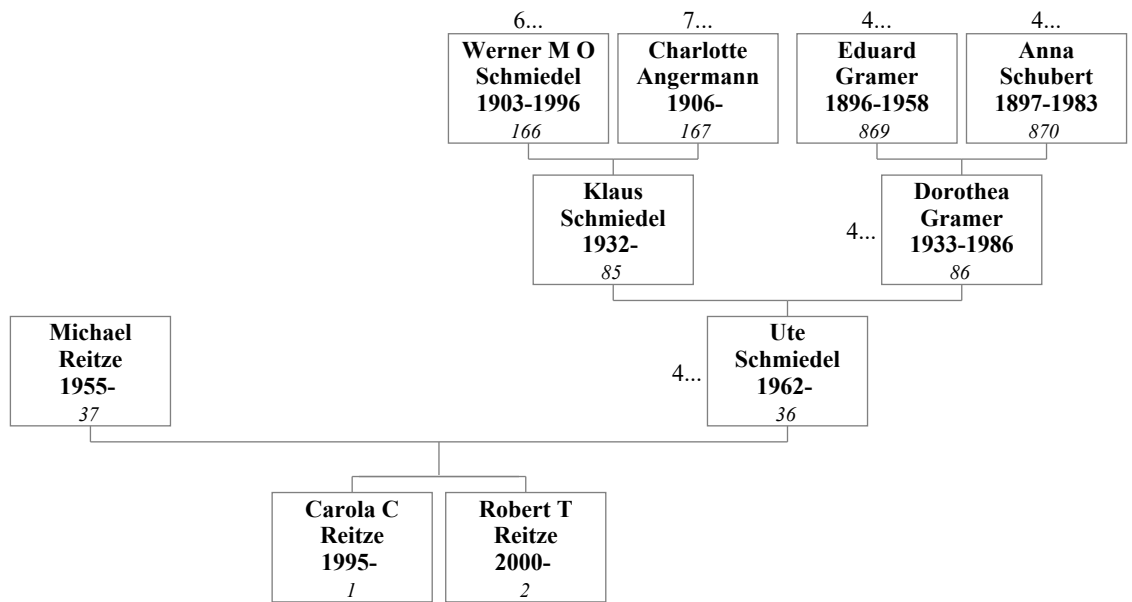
6...
Werner M O Schmiedel 1903-1996
166

7...
Charlotte Angermann 1906-
167

4...
Eduard Gramer 1896-1958
869

4...
Anna Schubert 1897-1983
870

Klaus Schmiedel 1932-
85

4...
Dorothea Gramer 1933-1986
86

Michael Reitze 1955-
37

4...
Ute Schmiedel 1962-
36

Carola C Reitze 1995-
1

Robert T Reitze 2000-
2